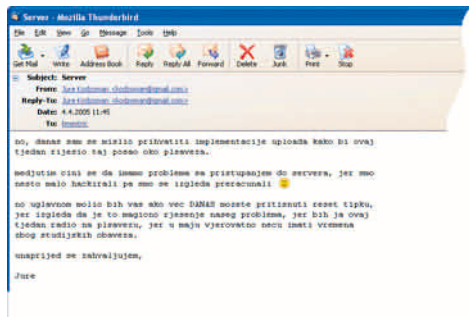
Server - Mozilla Thunderbird

File Edit View Go Message Tools Help

Get Mail Write Address Book Reply Reply All Forward Delete Junk Print Stop

Subject: Server
From: Jure Kotzman <kotzman@gmail.com>
Reply-To: Jure Kotzman <kotzman@gmail.com>
Date: 4.4.2005 11:45
To: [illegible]

no, danas smo se mislio prihvatiti implementacije uploada kako bi ovaj tjedan rijesio taj posao oko plasvera.

medjutim cini se da imamo probleme sa pristupanjem do servera, jer smo nesto malo hackirali pa smo se izgleda preracunali

no uglavnom molio bih vas ako vec DANAS mozete pritisnuti reset tipku, jer izgleda da je to magicno rjesenje naseg problema, jer bih ja ovaj tjedan radio na plasveru, jer u maju vjerovatno necu imati vremena zbog studijskih obaveza.

unaprijed se zahvaljujem,

Jure